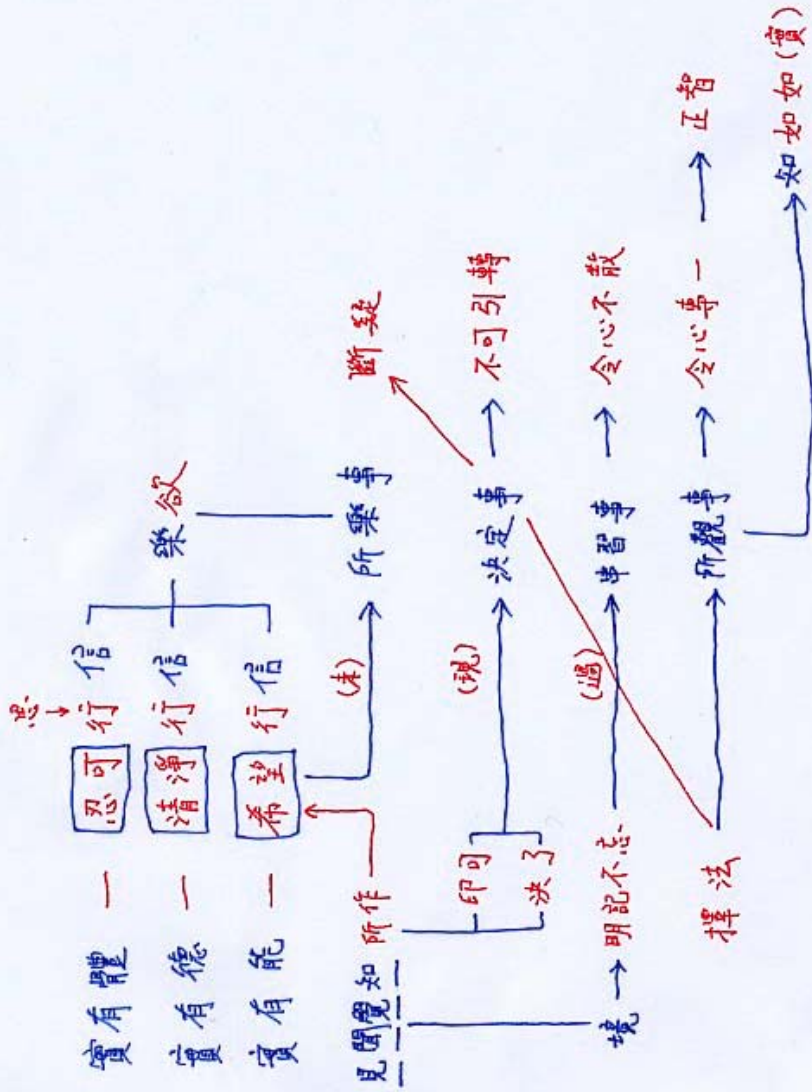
實有體 — 忍可 行信
實有德 — 清淨 行信
實有能 — 希望 行信
樂欲

思

見聞覺知 所作 (未) 所樂事
印可
決了
(現) 決定事 → 不可引轉
斷疑
境 → 明記不忘 (過) 串習事 → 令心不散
擇法 → 所觀事 → 令心専一 → 正智
→ 如如 (實)